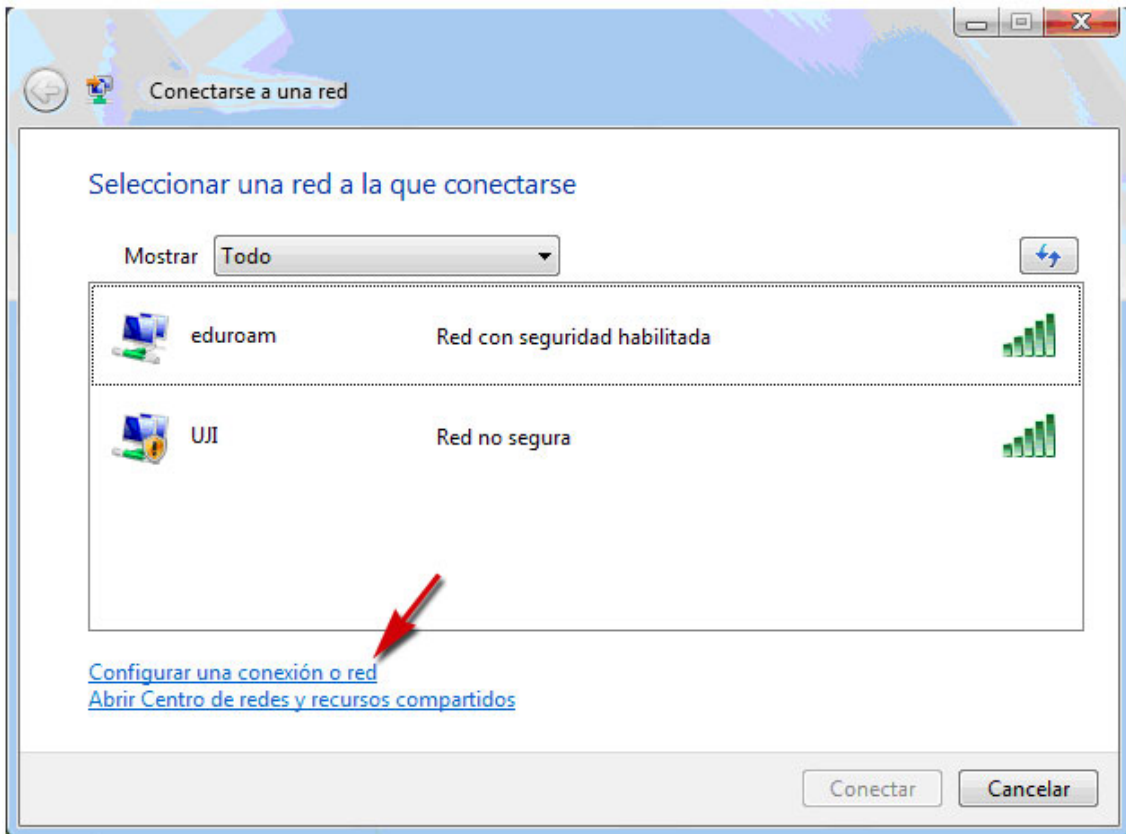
Conectarse a una red

Seleccionar una red a la que conectarse

Mostrar Todo

eduroam Red con seguridad habilitada

UJI Red no segura

Configurar una conexión o red
Abrir Centro de redes y recursos compartidos

Conectar Cancelar